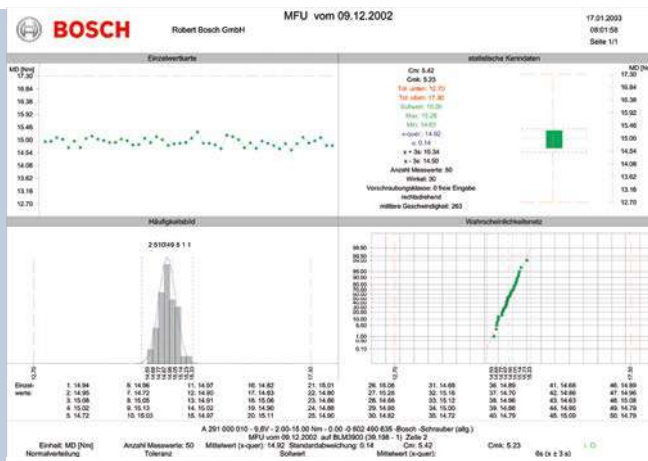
BOSCH
Robert Bosch GmbH
MFU vom 09.12.2002
17.01.2003
08:01:58
Seite 1/1

Einzelwertkarte

MD [Nm]
17.30
16.84
16.38
15.92
15.46
15.00
14.54
14.08
13.62
13.16
12.70

statistische Kenndaten

Cm: 5.42
Cmk: 5.23
Tol. unten: 12.70
Tol. oben: 17.30
Sollwert: 15.00
Max: 15.28
Min: 14.63
x-quer: 14.92
s: 0.14
x + 3s: 15.34
x - 3s: 14.50
Anzahl Messwerte: 50
Winkel: 30
Verschraubungsklasse: 0 freie Eingabe
rechtsdrehend
mittlere Geschwindigkeit: 263

MD [Nm]
17.30
16.84
16.38
15.92
15.46
15.00
14.54
14.08
13.62
13.16
12.70

Häufigkeitsbild

2 5 10 149 8 1 1

Wahrscheinlichkeitsnetz

99.98
99.90
99.50
99.00
98.00
95.00
90.00
80.00
50.00
20.00
10.00
5.00
2.00
1.00
0.50
0.10

Einzelwerte:
1. 14.94
2. 14.95
3. 15.08
4. 15.02
5. 14.72
6. 14.96
7. 14.72
8. 15.05
9. 15.13
10. 15.03
11. 14.97
12. 14.90
13. 14.91
14. 15.02
15. 14.97
16. 14.82
17. 14.83
18. 15.06
19. 14.90
20. 15.11
21. 15.01
22. 14.80
23. 14.86
24. 14.88
25. 14.90
26. 15.08
27. 15.28
28. 14.86
29. 14.90
30. 14.82
31. 14.68
32. 15.16
33. 15.12
34. 15.00
35. 14.72
36. 14.89
37. 14.70
38. 14.96
39. 14.98
40. 14.79
41. 14.68
42. 14.86
43. 14.63
44. 14.86
45. 15.09
46. 14.89
47. 14.96
48. 15.08
49. 14.79
50. 14.74

A 291 000 010 - 9,6V - 2.00-15.00 Nm - 0.00 -0 602 490 635 -Bosch -Schrauber (allg.)
MFU vom 09.12.2002 auf BLM3900 (39.198 - 1) Zeile 2
Einheit: MD [Nm] Anzahl Messwerte: 50 Mittelwert (x-quer): 14.92 Standardabweichung: 0.14 Cm: 5.42 Cmk: 5.23 i.O.
Normalverteilung Toleranz Sollwert Mittelwert (x-quer) 6s (x ± 3 s)